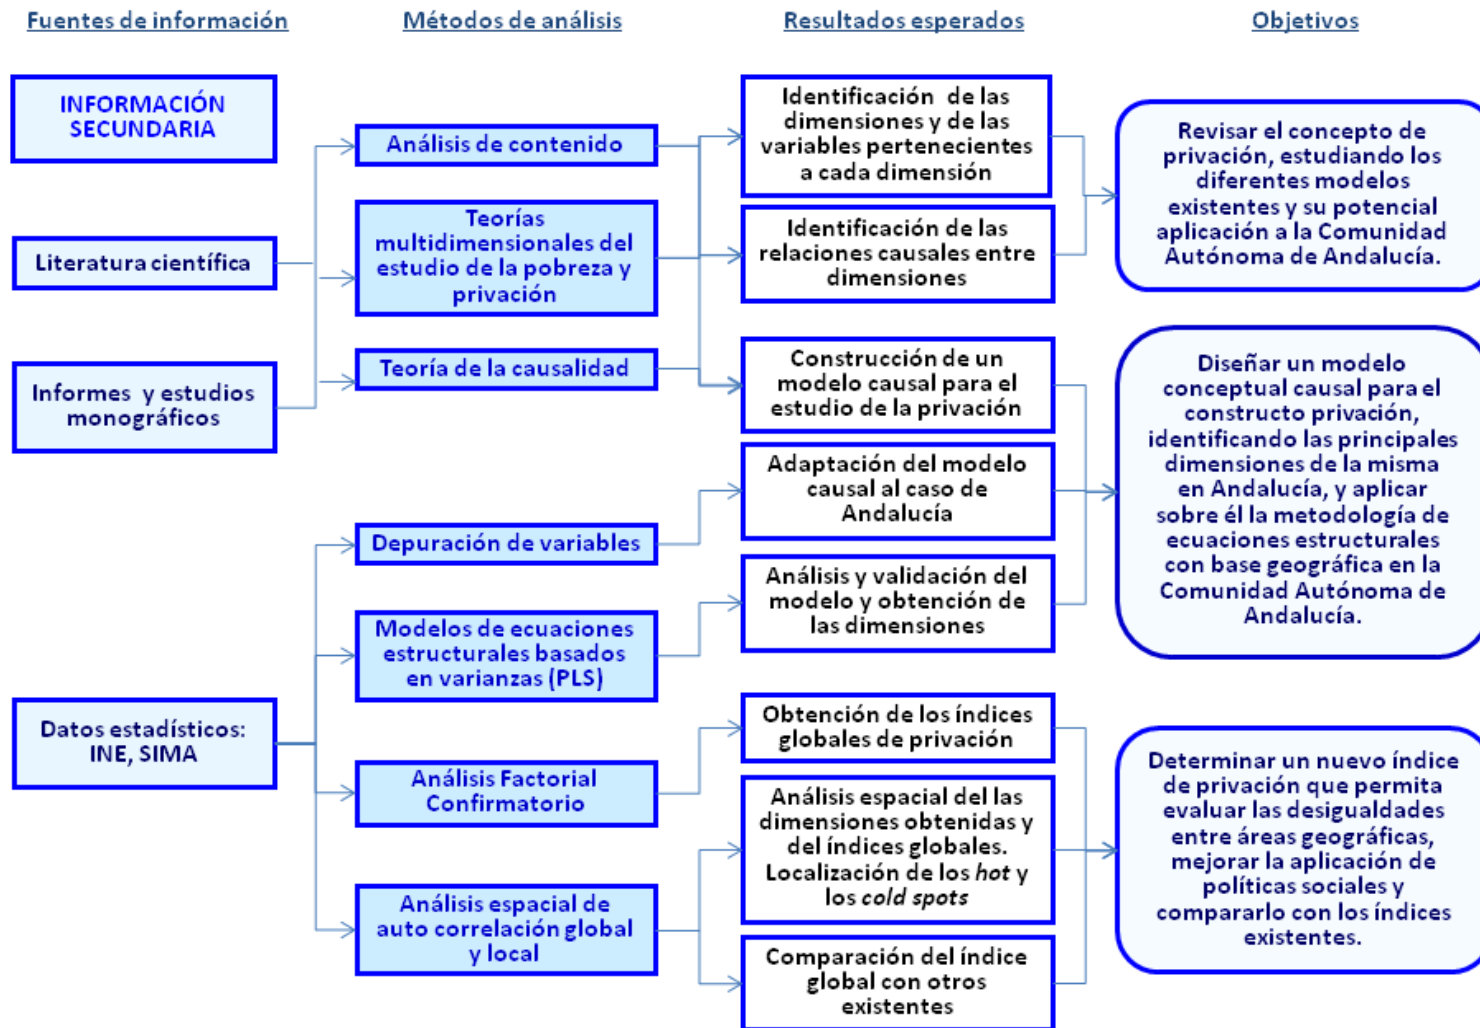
Fuentes de información

Métodos de análisis

Resultados esperados

Objetivos

INFORMACIÓN SECUNDARIA

Literatura científica

Informes y estudios monográficos

Análisis de contenido

Teorías multidimensionales del estudio de la pobreza y privación

Teoría de la causalidad

Identificación de las dimensiones y de las variables pertenecientes a cada dimensión

Identificación de las relaciones causales entre dimensiones

Revisar el concepto de privación, estudiando los diferentes modelos existentes y su potencial aplicación a la Comunidad Autónoma de Andalucía.

Construcción de un modelo causal para el estudio de la privación

Adaptación del modelo causal al caso de Andalucía

Análisis y validación del modelo y obtención de las dimensiones

Diseñar un modelo conceptual causal para el constructo privación, identificando las principales dimensiones de la misma en Andalucía, y aplicar sobre él la metodología de ecuaciones estructurales con base geográfica en la Comunidad Autónoma de Andalucía.

Depuración de variables

Modelos de ecuaciones estructurales basados en varianzas (PLS)

Datos estadísticos: INE, SIMA

Análisis Factorial Confirmatorio

Análisis espacial de auto correlación global y local

Obtención de los índices globales de privación

Análisis espacial del las dimensiones obtenidas y del índices globales. Localización de los *hot* y los *cold spots*

Comparación del índice global con otros existentes

Determinar un nuevo índice de privación que permita evaluar las desigualdades entre áreas geográficas, mejorar la aplicación de políticas sociales y compararlo con los índices existentes.